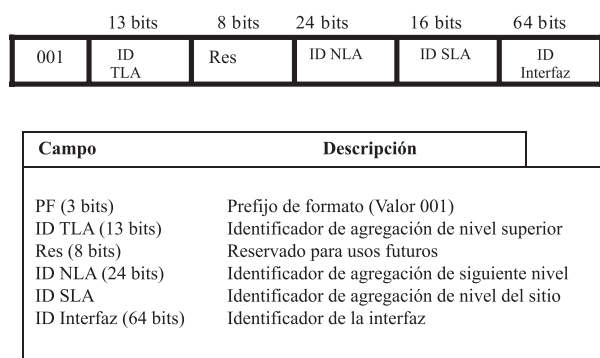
|  | 13 bits | 8 bits | 24 bits | 16 bits | 64 bits |
|---|---|---|---|---|---|
| 001 | ID TLA | Res | ID NLA | ID SLA | ID Interfaz |

| Campo | Descripción |
|---|---|
| PF (3 bits) | Prefijo de formato (Valor 001) |
| ID TLA (13 bits) | Identificador de agregación de nivel superior |
| Res (8 bits) | Reservado para usos futuros |
| ID NLA (24 bits) | Identificador de agregación de siguiente nivel |
| ID SLA | Identificador de agregación de nivel del sitio |
| ID Interfaz (64 bits) | Identificador de la interfaz |